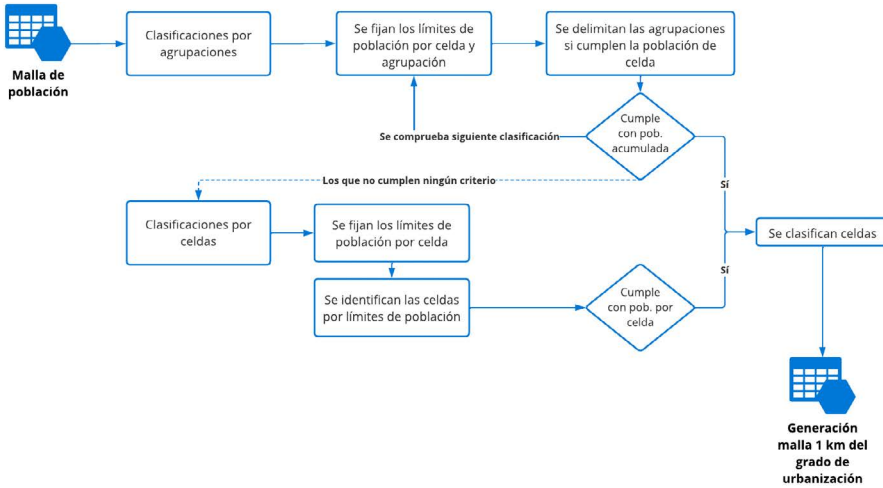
Malla de población

Clasificaciones por agrupaciones

Se fijan los límites de población por celda y agrupación

Se delimitan las agrupaciones si cumplen la población de celda

Se comprueba siguiente clasificación

Cumple con pob. acumulada

Los que no cumplen ningún criterio

Sí

Clasificaciones por celdas

Se fijan los límites de población por celda

Se clasifican celdas

Sí

Se identifican las celdas por límites de población

Cumple con pob. por celda

Generación malla 1 km del grado de urbanización